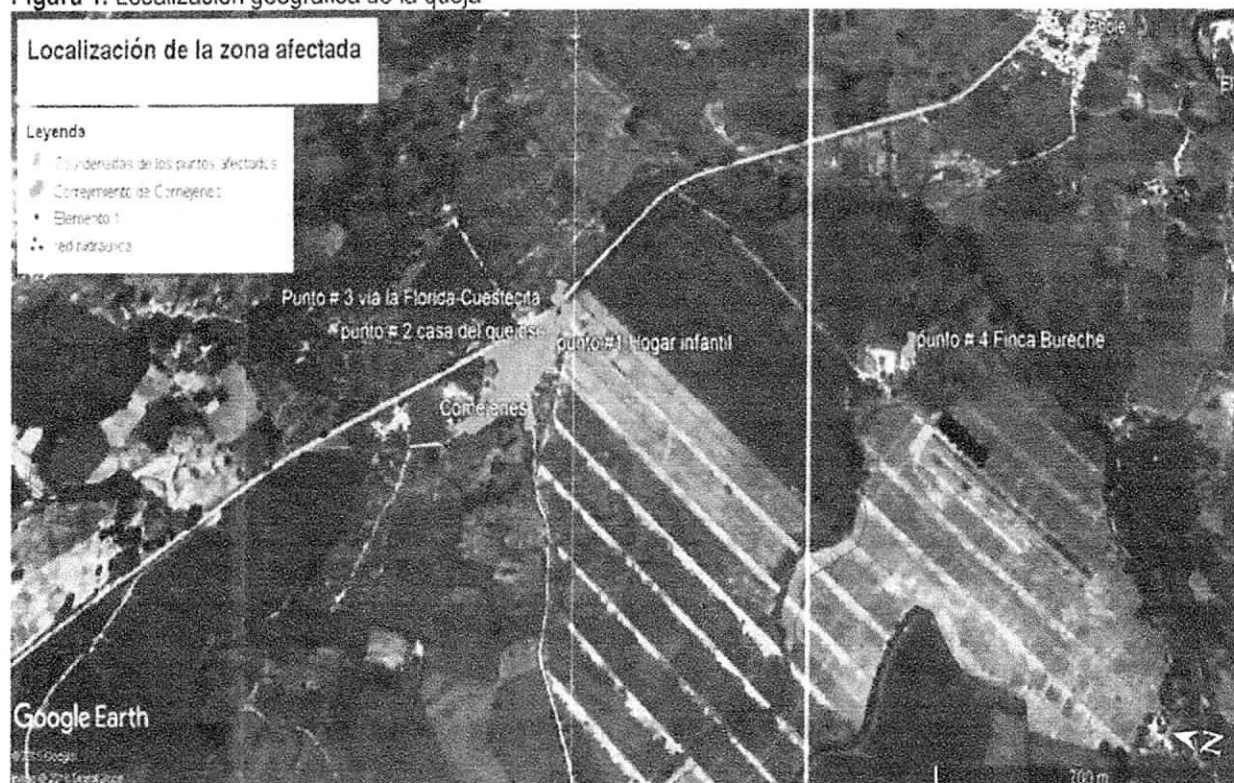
Figura 1. Localización geográfica de la queja

Localización de la zona afectada

Leyenda
Coordenadas de los puntos afectados
Corregimiento de Cornejenes
Elemento 1
red hidraulica

Punto # 3 vía la Florida-Cuestecita
punto # 2 casa del queso
punto #1 Hogar infantil
Cornejenes
punto # 4 Finca Bureche

Google Earth
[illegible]
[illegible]
700 m